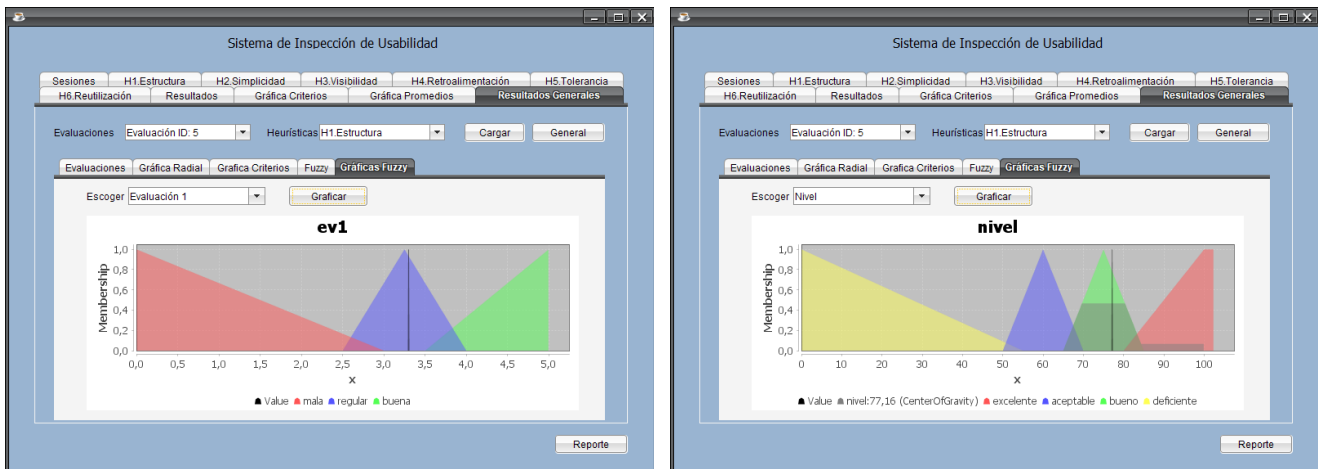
Sistema de Inspección de Usabilidad

Sesiones | H1.Estructura | H2.Simplicidad | H3.Visibilidad | H4.Retroalimentación | H5.Tolerancia
H6.Reutilización | Resultados | Gráfica Criterios | Gráfica Promedios | Resultados Generales

Evaluaciones Evaluación ID: 5 Heurísticas H1.Estructura Cargar General

Evaluaciones | Gráfica Radial | Grafica Criterios | Fuzzy | Gráficas Fuzzy

Escoger Evaluación 1 Graficar

ev1

Membership
1,0 0,8 0,6 0,4 0,2 0,0
0,0 0,5 1,0 1,5 2,0 2,5 3,0 3,5 4,0 4,5 5,0
x

Value mala regular buena

Reporte

Sistema de Inspección de Usabilidad

Sesiones | H1.Estructura | H2.Simplicidad | H3.Visibilidad | H4.Retroalimentación | H5.Tolerancia
H6.Reutilización | Resultados | Gráfica Criterios | Gráfica Promedios | Resultados Generales

Evaluaciones Evaluación ID: 5 Heurísticas H1.Estructura Cargar General

Evaluaciones | Gráfica Radial | Grafica Criterios | Fuzzy | Gráficas Fuzzy

Escoger Nivel Graficar

nivel

Membership
1,0 0,8 0,6 0,4 0,2 0,0
0 10 20 30 40 50 60 70 80 90 100
x

Value nivel:77,16 (CenterOfGravity) excelente aceptable bueno deficiente

Reporte